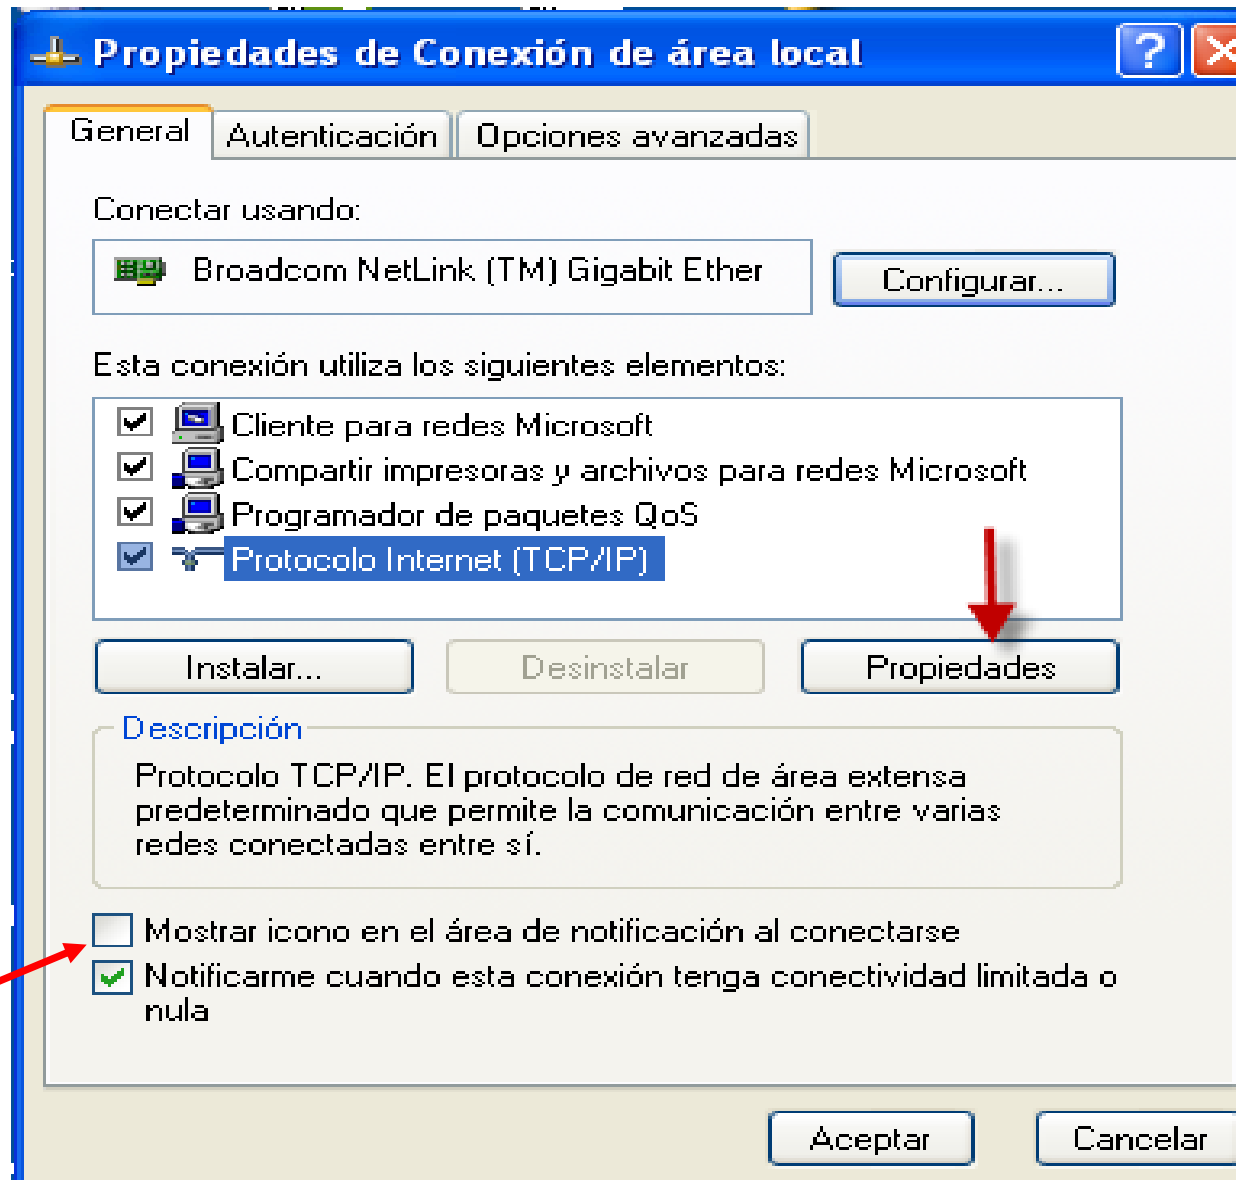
Propiedades de Conexión de área local

General | Autenticación | Opciones avanzadas

Conectar usando:

Broadcom NetLink (TM) Gigabit Ether

Configurar...

Esta conexión utiliza los siguientes elementos:

Cliente para redes Microsoft
Compartir impresoras y archivos para redes Microsoft
Programador de paquetes QoS
Protocolo Internet (TCP/IP)

Instalar... | Desinstalar | Propiedades

Descripción

Protocolo TCP/IP. El protocolo de red de área extensa predeterminado que permite la comunicación entre varias redes conectadas entre sí.

Mostrar icono en el área de notificación al conectarse

Notificarme cuando esta conexión tenga conectividad limitada o nula

Aceptar | Cancelar